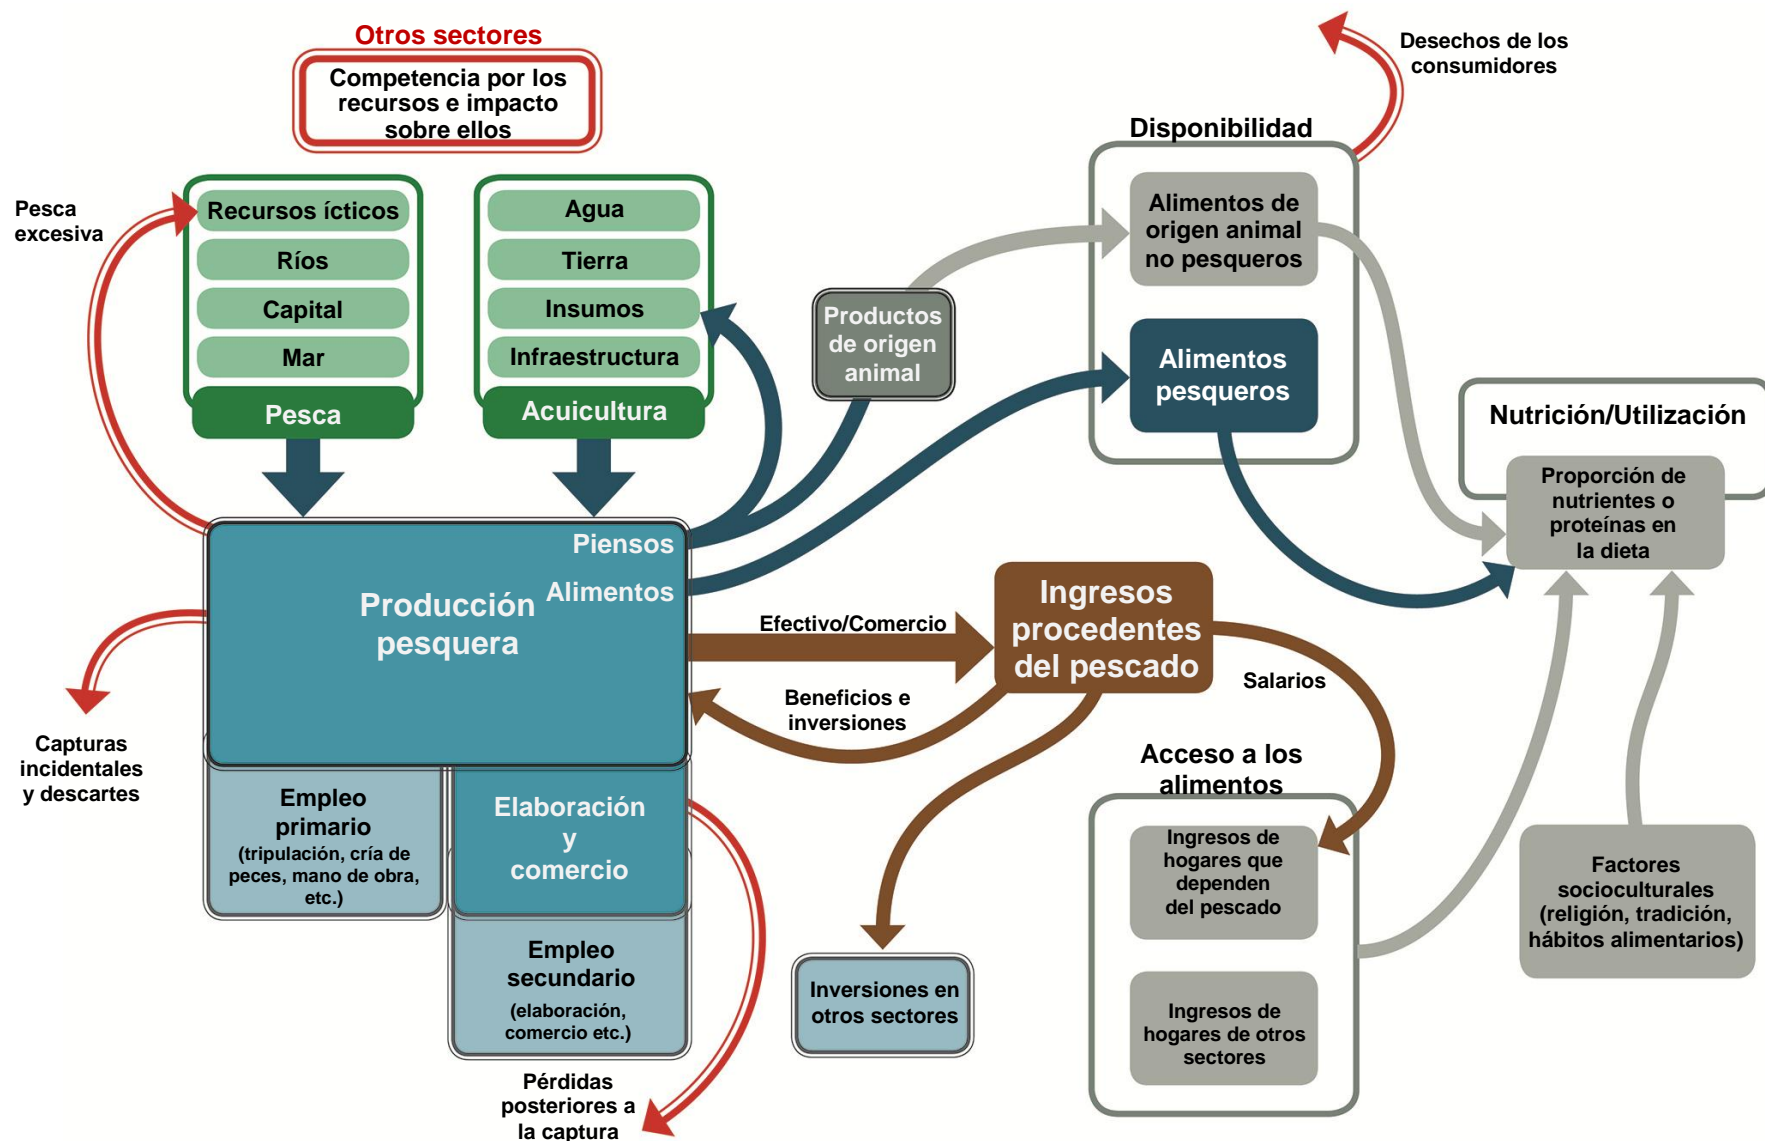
Otros sectores

Competencia por los recursos e impacto sobre ellos

Desechos de los consumidores

Disponibilidad

Pesca excesiva

Recursos ícticos
Ríos
Capital
Mar
Pesca

Agua
Tierra
Insumos
Infraestructura
Acuicultura

Alimentos de origen animal no pesqueros

Productos de origen animal

Alimentos pesqueros

Nutrición/Utilización

Proporción de nutrientes o proteínas en la dieta

Piensos

Producción pesquera

Alimentos

Efectivo/Comercio

Ingresos procedentes del pescado

Salarios

Capturas incidentales y descartes

Beneficios e inversiones

Acceso a los alimentos

Empleo primario (tripulación, cría de peces, mano de obra, etc.)

Elaboración y comercio

Ingresos de hogares que dependen del pescado

Factores socioculturales (religión, tradición, hábitos alimentarios)

Empleo secundario (elaboración, comercio etc.)

Inversiones en otros sectores

Ingresos de hogares de otros sectores

Pérdidas posteriores a la captura